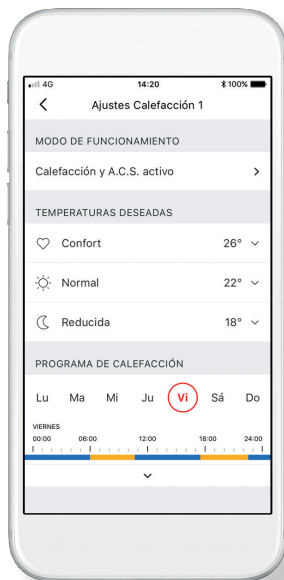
4G
14:20
100%

Ajustes Calefacción 1

MODO DE FUNCIONAMIENTO

Calefacción y A.C.S. activo

TEMPERATURAS DESEADAS

Confort 26°

Normal 22°

Reducida 18°

PROGRAMA DE CALEFACCIÓN

Lu Ma Mi Ju Vi Sá Do

VIERNES
00:00 06:00 12:00 18:00 24:00